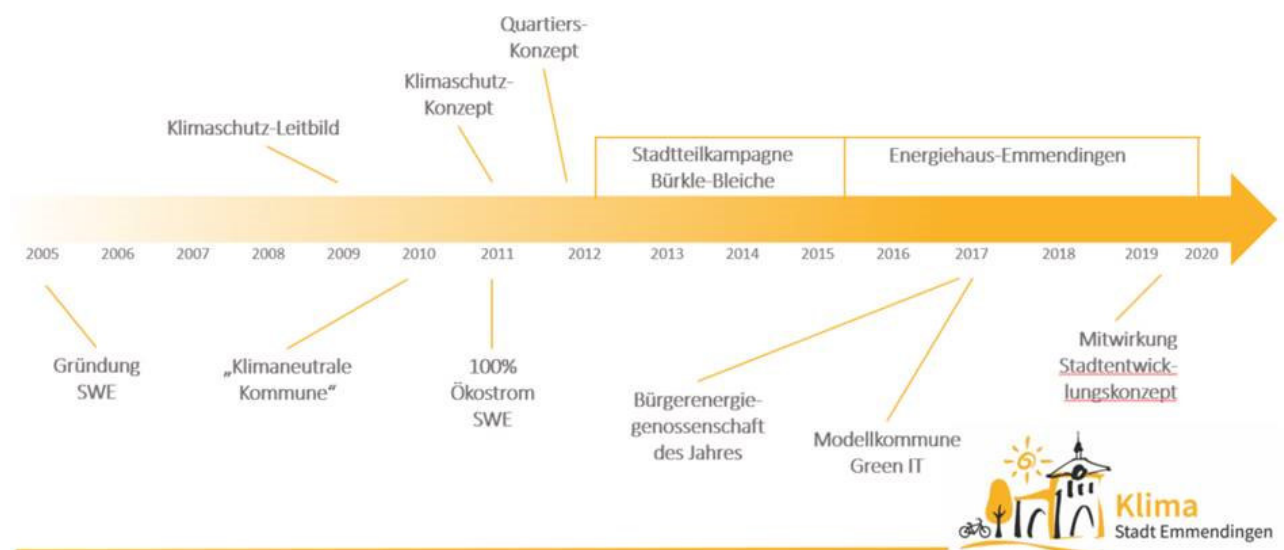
Quartiers-Konzept

Klimaschutz-Konzept

Klimaschutz-Leitbild

Stadtteilkampagne Bürkle-Bleiche

Energiehaus-Emmendingen

2005 2006 2007 2008 2009 2010 2011 2012 2013 2014 2015 2016 2017 2018 2019 2020

Gründung SWE

„Klimaneutrale Kommune“

100% Ökostrom SWE

Bürgerenergiegenossenschaft des Jahres

Modellkommune Green IT

Mitwirkung Stadtentwicklungskonzept

Klima
Stadt Emmendingen